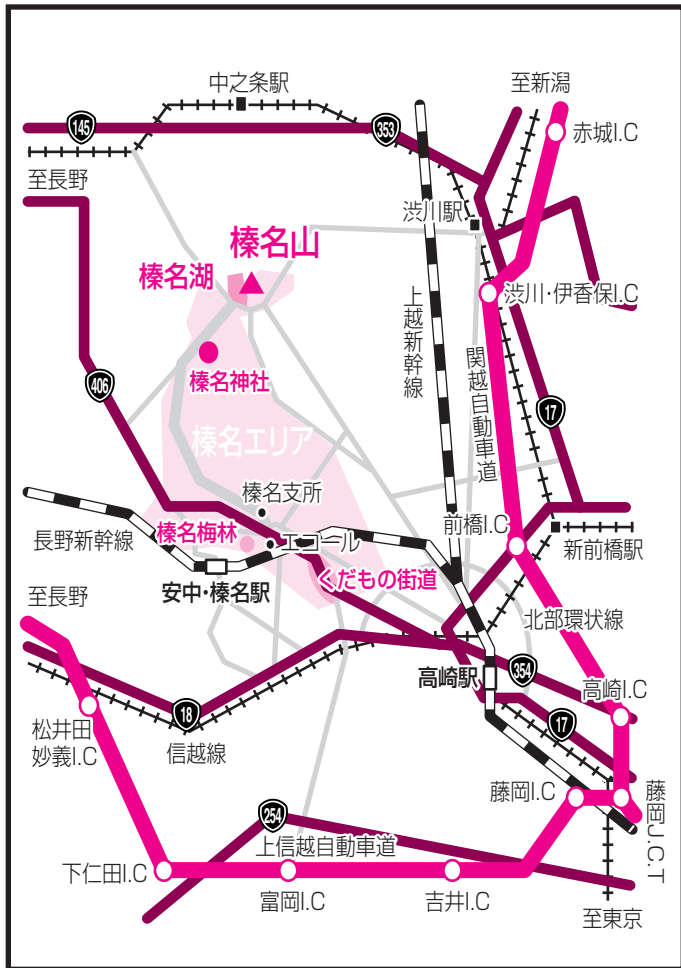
中之条駅
至新潟
145
353
赤城I.C
至長野
渋川駅
榛名山
榛名湖
渋川･伊香保I.C
上越新幹線
関越自動車道
榛名神社
406
17
榛名エリア
榛名支所
前橋I.C
長野新幹線
榛名梅林
エコール
新前橋駅
安中･榛名駅
くだもの街道
至長野
北部環状線
高崎駅
354
高崎I.C
松井田妙義I.C
18
17
信越線
藤岡I.C
藤岡J.C.T
254
上信越自動車道
下仁田I.C
富岡I.C
吉井I.C
至東京